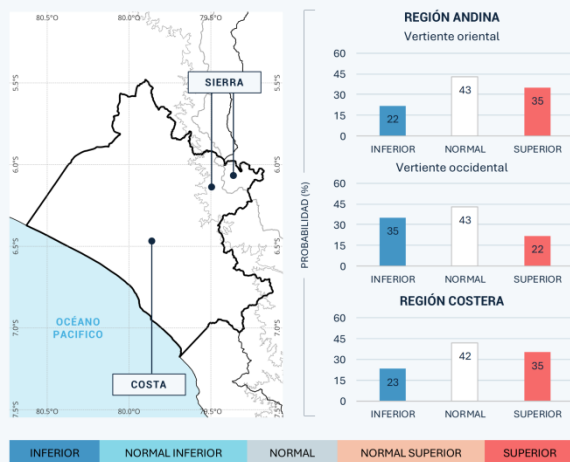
80.5°O 80.0°O 79.5°O

5.5°S 6.0°S 6.5°S 7.0°S 7.5°S

SIERRA

OCÉANO PACIFICO

COSTA

80.5°O 80.0°O 79.5°O

REGIÓN ANDINA

Vertiente oriental

| | INFERIOR | NORMAL | SUPERIOR |
|---|---|---|---|
| | 22 | 43 | 35 |

60 45 30 15 0

Vertiente occidental

| | INFERIOR | NORMAL | SUPERIOR |
|---|---|---|---|
| | 35 | 43 | 22 |

60 45 30 15 0

PROBABILIDAD (%)

REGIÓN COSTERA

| | INFERIOR | NORMAL | SUPERIOR |
|---|---|---|---|
| | 23 | 42 | 35 |

60 45 30 15 0

INFERIOR | NORMAL INFERIOR | NORMAL | NORMAL SUPERIOR | SUPERIOR